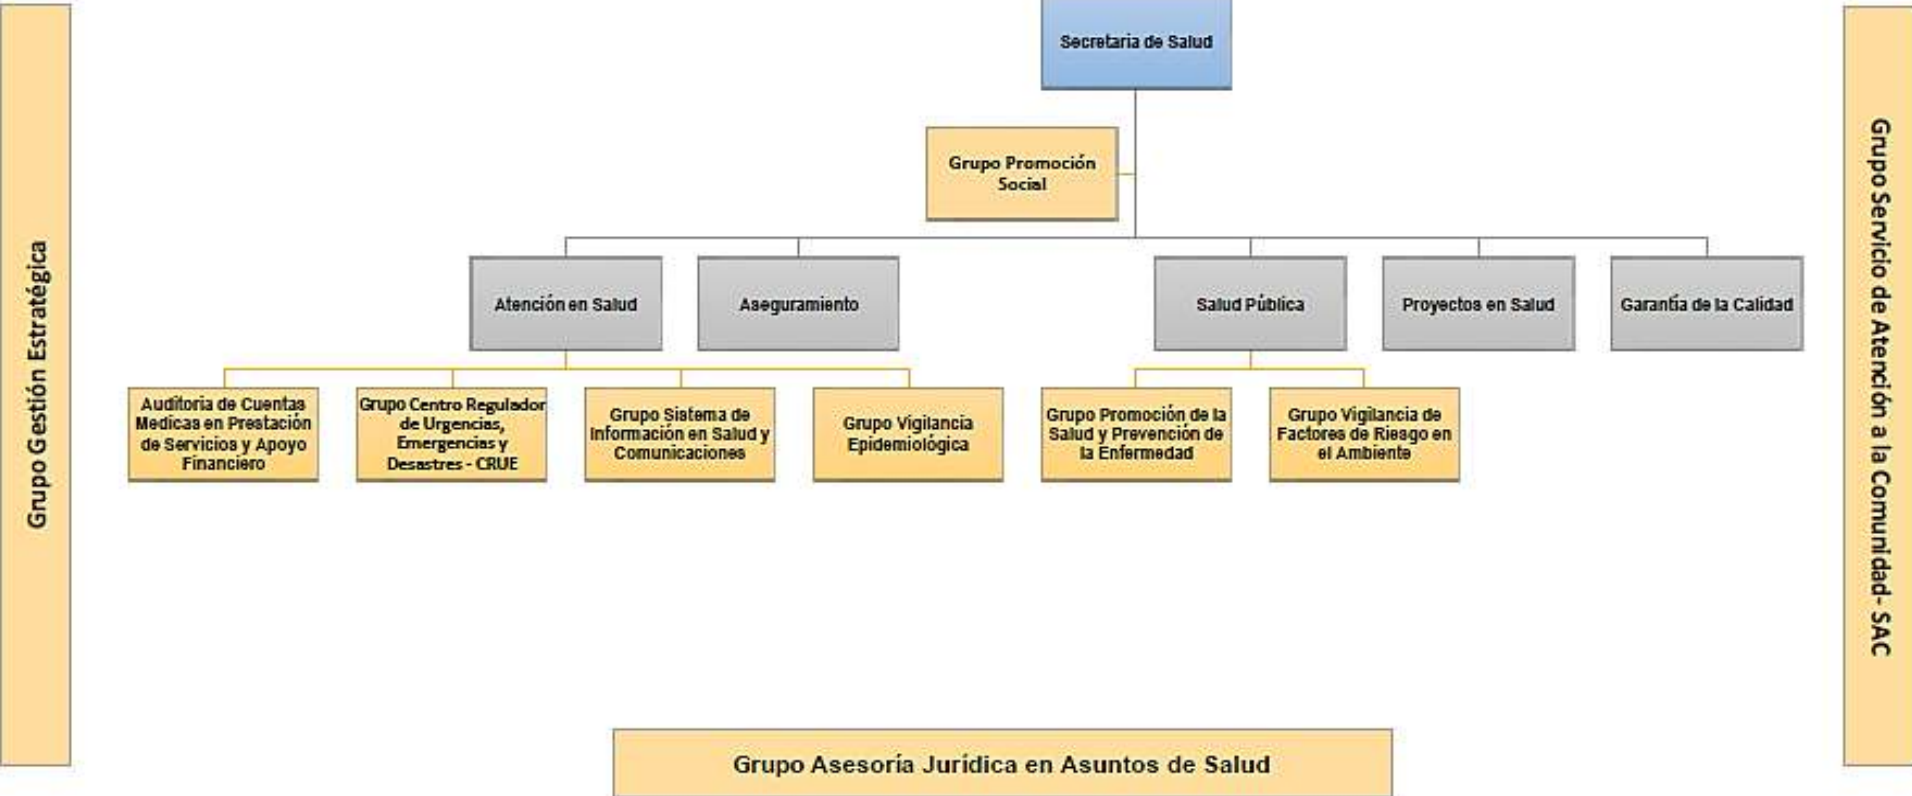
Grupo Gestión Estratégica

Secretaria de Salud

Grupo Promoción Social

Atención en Salud

Aseguramiento

Salud Pública

Proyectos en Salud

Garantía de la Calidad

Auditoria de Cuentas Medicas en Prestación de Servicios y Apoyo Financiero

Grupo Centro Regulador de Urgencias, Emergencias y Desastres - CRUE

Grupo Sistema de Información en Salud y Comunicaciones

Grupo Vigilancia Epidemiológica

Grupo Promoción de la Salud y Prevención de la Enfermedad

Grupo Vigilancia de Factores de Riesgo en el Ambiente

Grupo Servicio de Atención a la Comunidad - SAC

Grupo Asesoría Jurídica en Asuntos de Salud